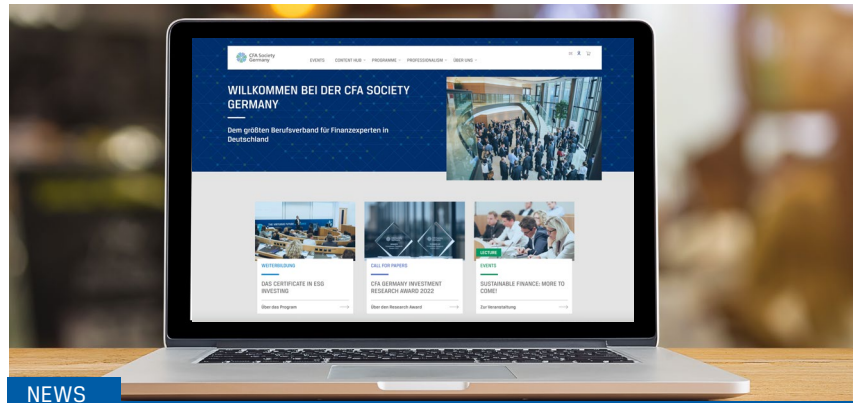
CFA Society Germany

EVENTS CONTENT HUB PROGRAMME PROFESSIONALISM ÜBER UNS

WILLKOMMEN BEI DER CFA SOCIETY GERMANY

Dem größten Berufsverband für Finanzexperten in Deutschland

WEITERBILDUNG

DAS CERTIFICATE IN ESG INVESTING

Über das Program

CALL FOR PAPERS

CFA GERMANY INVESTMENT RESEARCH AWARD 2022

Über den Research Award

LECTURE

EVENTS

SUSTAINABLE FINANCE: MORE TO COME!

Zur Veranstaltung

NEWS